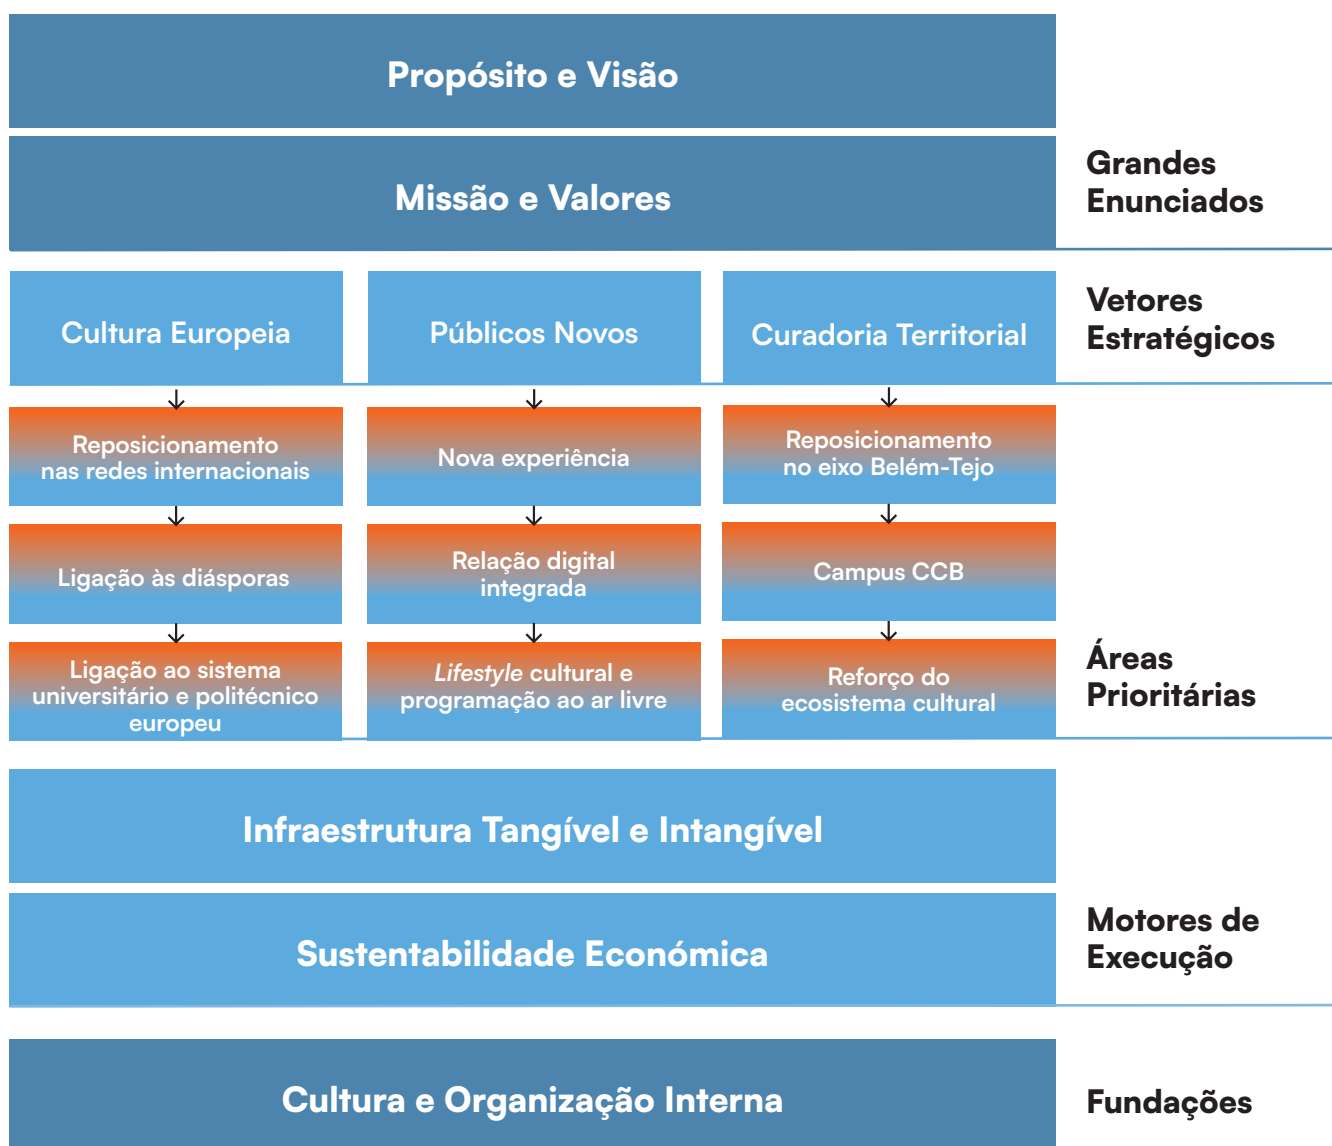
Propósito e Visão

Missão e Valores

Grandes Enunciados

Cultura Europeia

Públicos Novos

Curadoria Territorial

Vetores Estratégicos

Reposicionamento nas redes internacionais

Ligação às diásporas

Ligação ao sistema universitário e politécnico europeu

Nova experiência

Relação digital integrada

Lifestyle cultural e programação ao ar livre

Reposicionamento no eixo Belém-Tejo

Campus CCB

Reforço do ecosistema cultural

Áreas Prioritárias

Infraestrutura Tangível e Intangível

Sustentabilidade Económica

Motores de Execução

Cultura e Organização Interna

Fundações